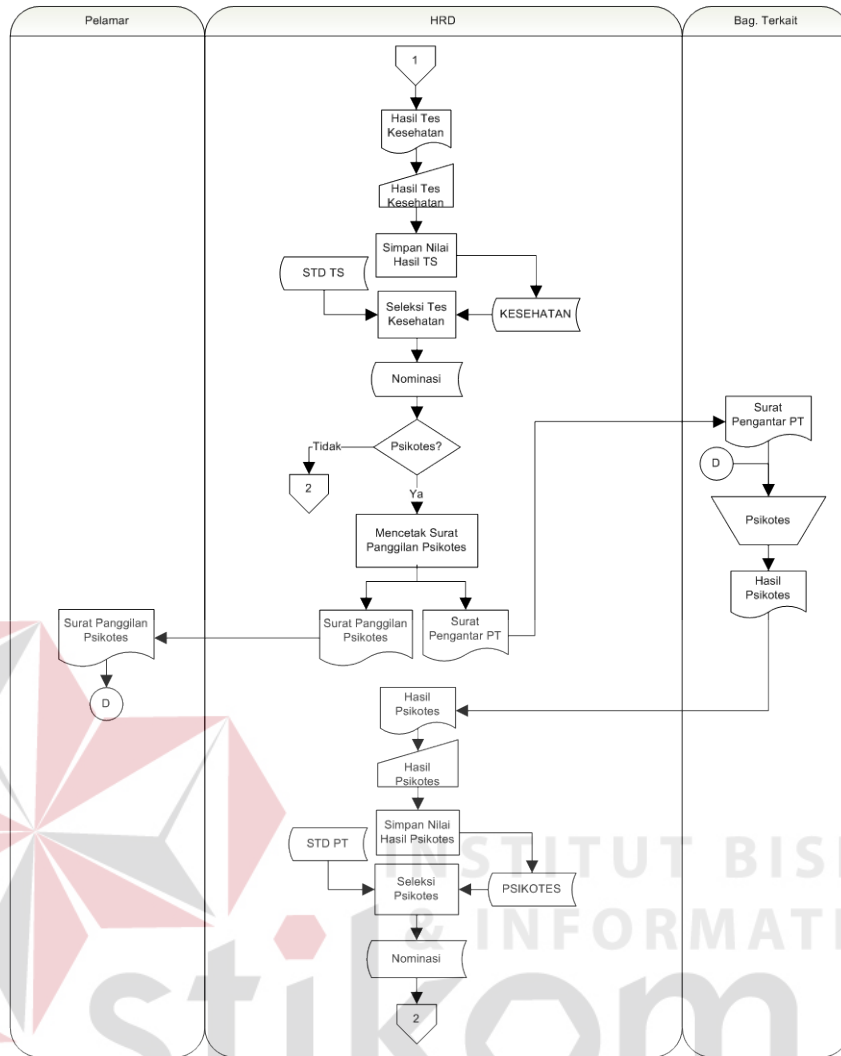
Pelamar

HRD

Bag. Terkait

1

Hasil Tes Kesehatan

Hasil Tes Kesehatan

Simpan Nilai Hasil TS

STD TS

Seleksi Tes Kesehatan

KESEHATAN

Nominasi

Psikotes?

Tidak

2

Ya

Mencetak Surat Panggilan Psikotes

Surat Panggilan Psikotes

Surat Panggilan Psikotes

Surat Pengantar PT

D

Surat Pengantar PT

D

Psikotes

Hasil Psikotes

Hasil Psikotes

Hasil Psikotes

Simpan Nilai Hasil Psikotes

STD PT

Seleksi Psikotes

PSIKOTES

Nominasi

2

INSTITUT BIS

& INFORMATI

stikom